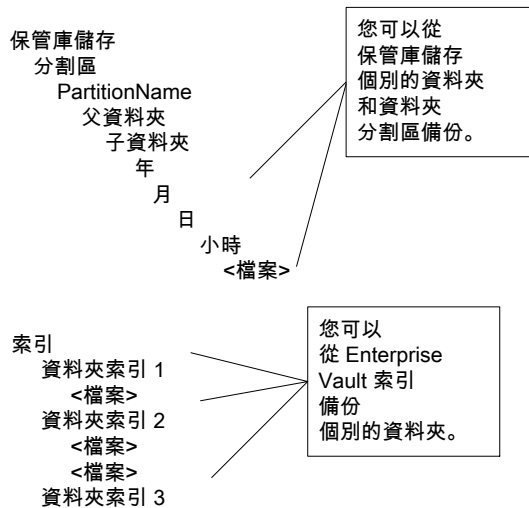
保管庫儲存
分割區
PartitionName
父資料夾
子資料夾
年
月
日
小時
<檔案>

您可以從
保管庫儲存
個別的資料夾
和資料夾
分割區備份。

索引
資料夾索引 1
<檔案>
資料夾索引 2
<檔案>
<檔案>
資料夾索引 3

您可以
從 Enterprise
Vault 索引
備份
個別的資料夾。